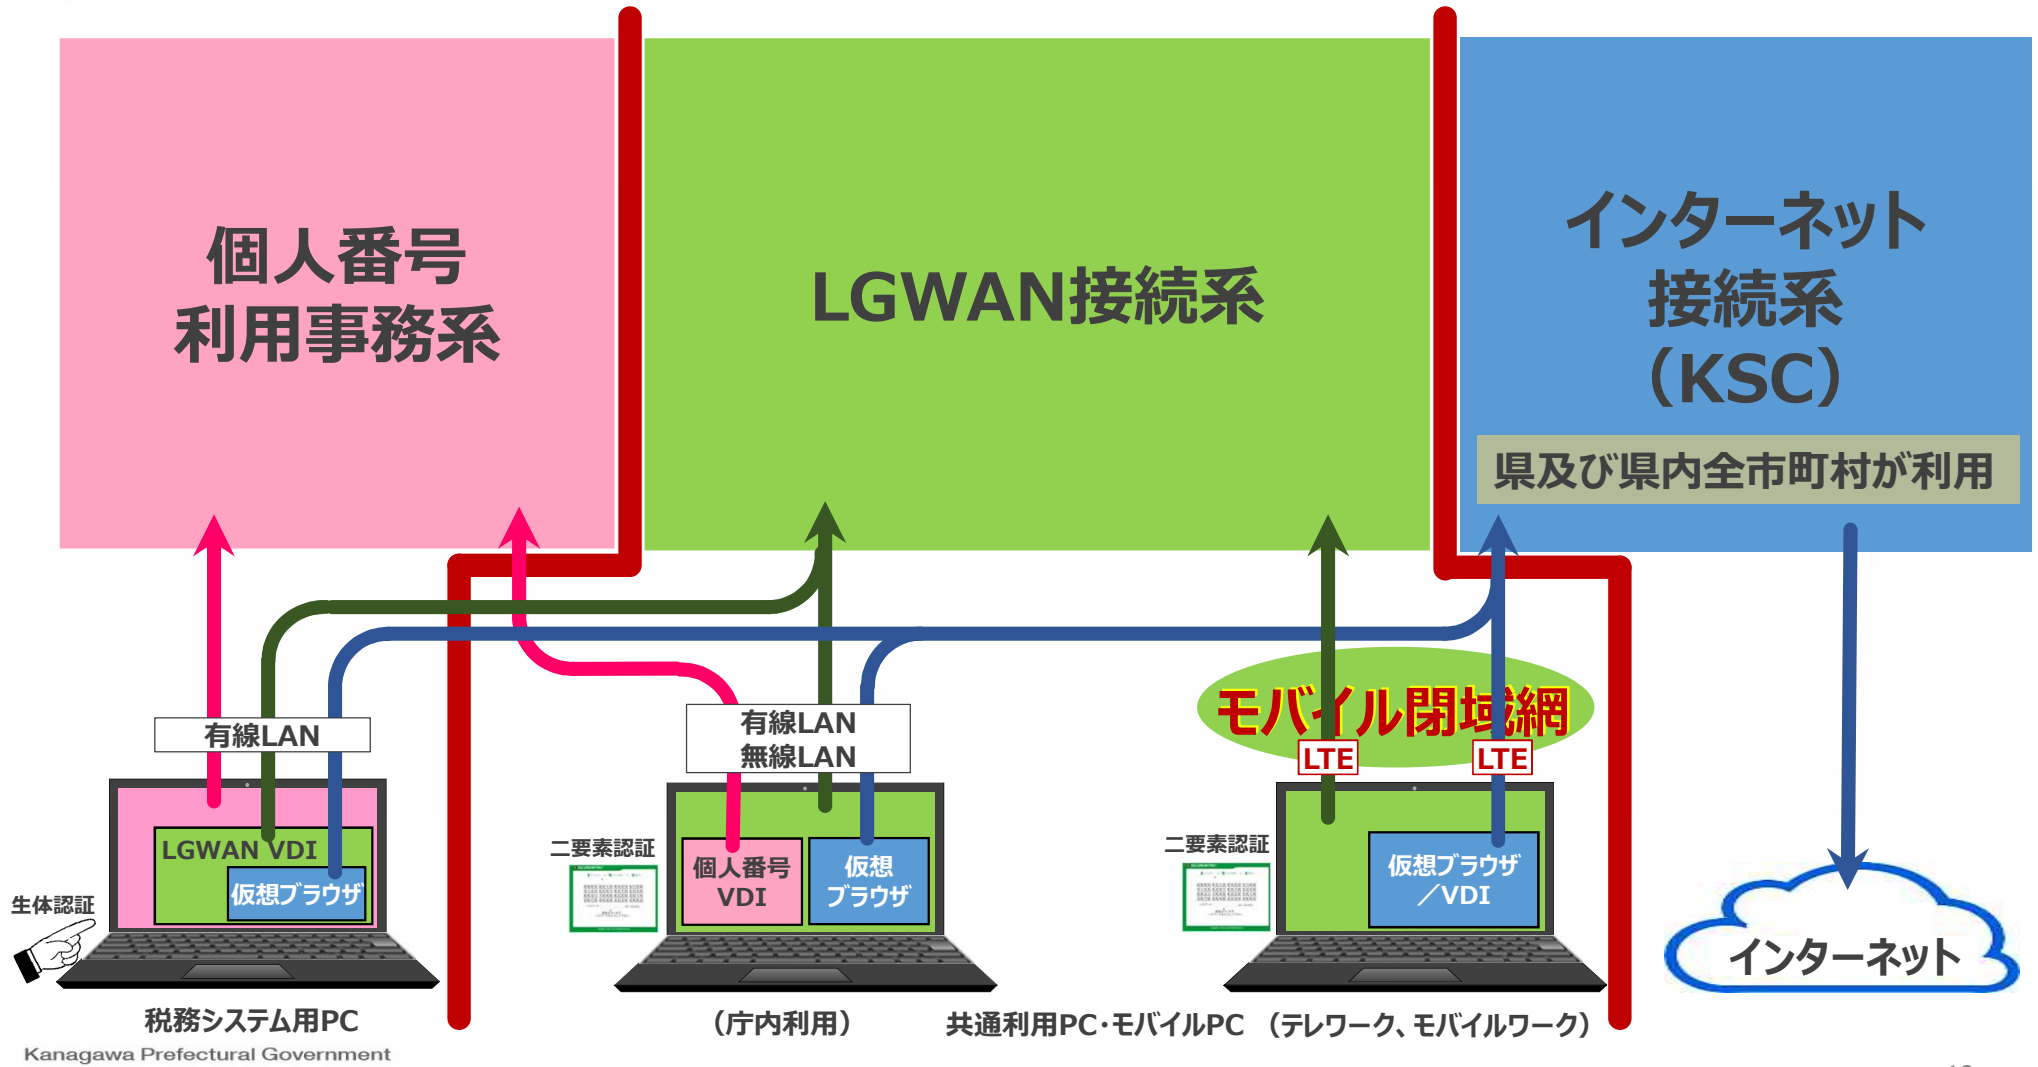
個人番号
利用事務系

LGWAN接続系

インターネット
接続系
（KSC）

県及び県内全市町村が利用

有線LAN

LGWAN VDI

仮想ブラウザ

生体認証

税務システム用PC

有線LAN
無線LAN

二要素認証

個人番号
VDI

仮想
ブラウザ

（庁内利用）

モバイル閉域網

LTE

LTE

二要素認証

仮想ブラウザ
／VDI

共通利用PC･モバイルPC （テレワーク、モバイルワーク）

インターネット

Kanagawa Prefectural Government